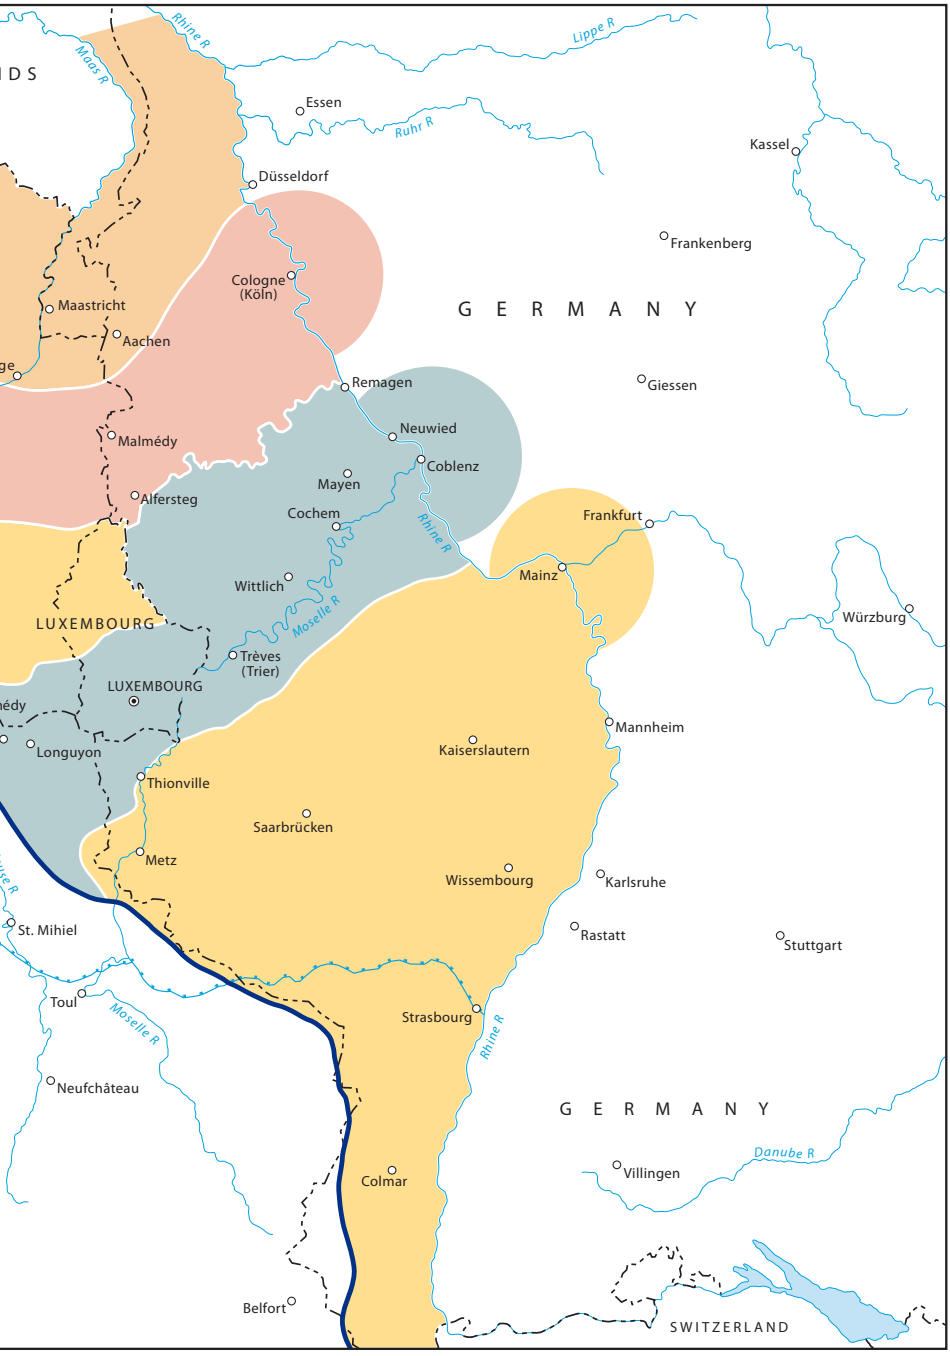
Rhine R
Lippe R
NDS
Maas R
Essen
Ruhr R
Kassel
Düsseldorf
Frankenberg
Cologne
(Köln)
GERMANY
Maastricht
Aachen
ge
Remagen
Giessen
Malmédy
Neuwied
Coblenz
Mayen
Alfersteg
Cochem
Rhine R
Frankfurt
Mainz
Wittlich
Würzburg
LUXEMBOURG
Moselle R
Trèves
(Trier)
LUXEMBOURG
nédy
Mannheim
Longuyon
Kaiserslautern
Thionville
Saarbrücken
Metz
Wissembourg
Karlsruhe
use R
St. Mihiel
Rastatt
Stuttgart
Toul
Moselle R
Strasbourg
Rhine R
Neufchâteau
GERMANY
Danube R
Villingen
Colmar
Belfort
SWITZERLAND